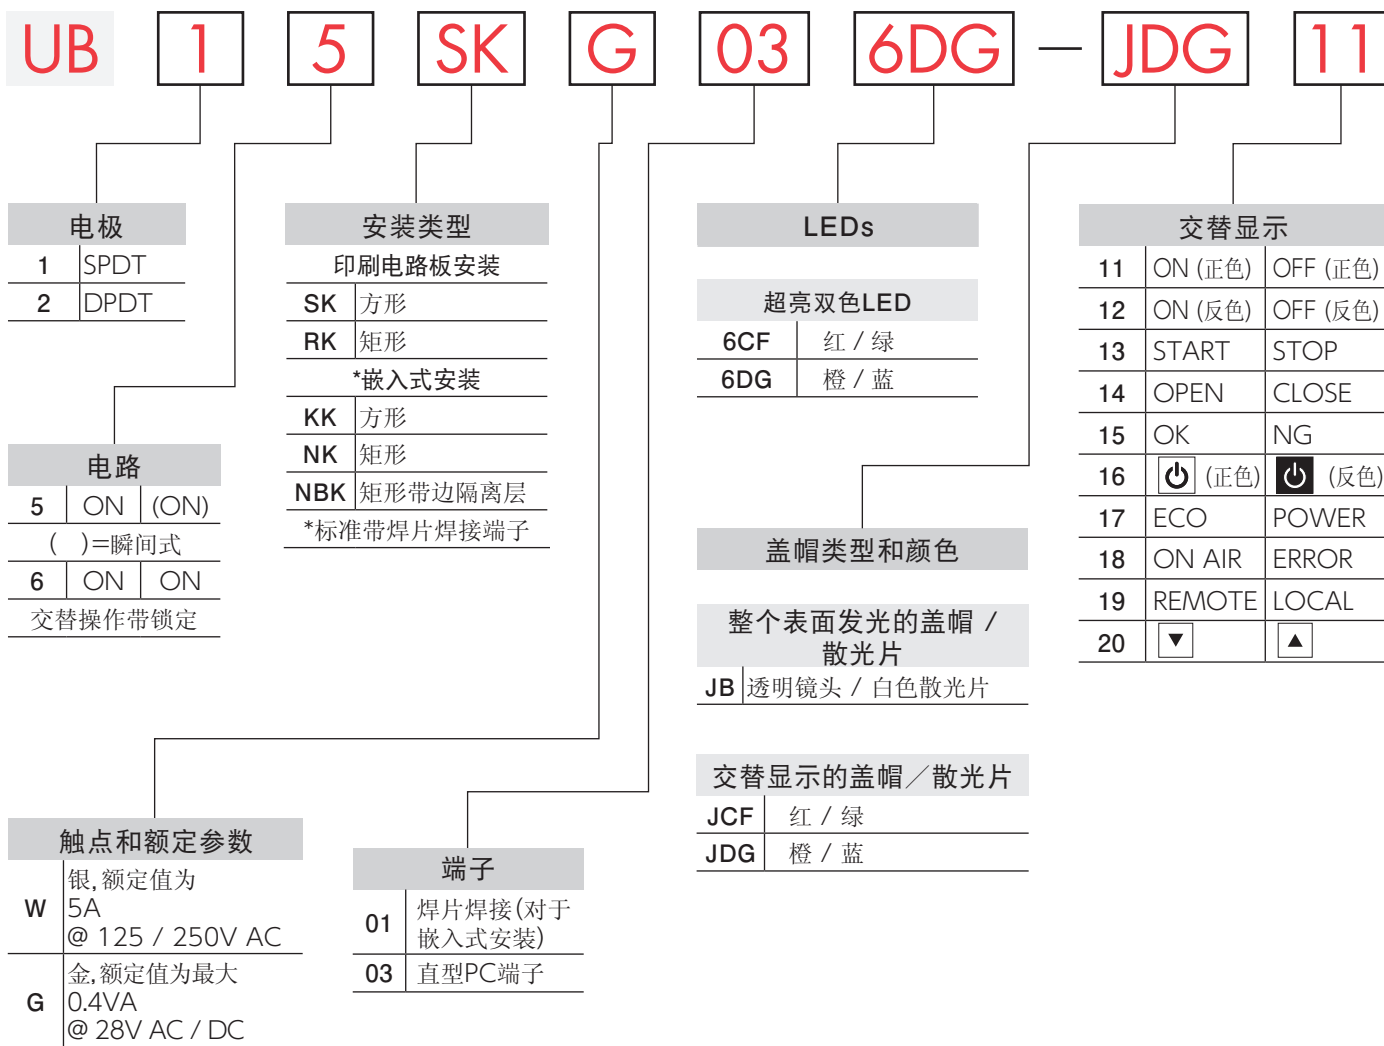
UB 1 5 SK G 03 6DG — JDG 11

电极

| 1 | SPDT |
|---|---|
| 2 | DPDT |

电路

| 5 | ON | (ON) |
|---|---|---|
| ( )=瞬间式 | | |
| 6 | ON | ON |
| 交替操作带锁定 | | |

安装类型

印刷电路板安装

| SK | 方形 |
|---|---|
| RK | 矩形 |

*嵌入式安装

| KK | 方形 |
|---|---|
| NK | 矩形 |
| NBK | 矩形带边隔离层 |

*标准带焊片焊接端子

LEDs

超亮双色LED

| 6CF | 红 / 绿 |
|---|---|
| 6DG | 橙 / 蓝 |

盖帽类型和颜色

整个表面发光的盖帽 / 散光片

| JB | 透明镜头 / 白色散光片 |
|---|---|

交替显示的盖帽／散光片

| JCF | 红 / 绿 |
|---|---|
| JDG | 橙 / 蓝 |

交替显示

| 11 | ON (正色) | OFF (正色) |
|---|---|---|
| 12 | ON (反色) | OFF (反色) |
| 13 | START | STOP |
| 14 | OPEN | CLOSE |
| 15 | OK | NG |
| 16 | ⏻ (正色) | ⏻ (反色) |
| 17 | ECO | POWER |
| 18 | ON AIR | ERROR |
| 19 | REMOTE | LOCAL |
| 20 | ▼ | ▲ |

触点和额定参数

| W | 银，额定值为 5A @ 125 / 250V AC |
|---|---|
| G | 金，额定值为最大 0.4VA @ 28V AC / DC |

端子

| 01 | 焊片焊接(对于嵌入式安装) |
|---|---|
| 03 | 直型PC端子 |